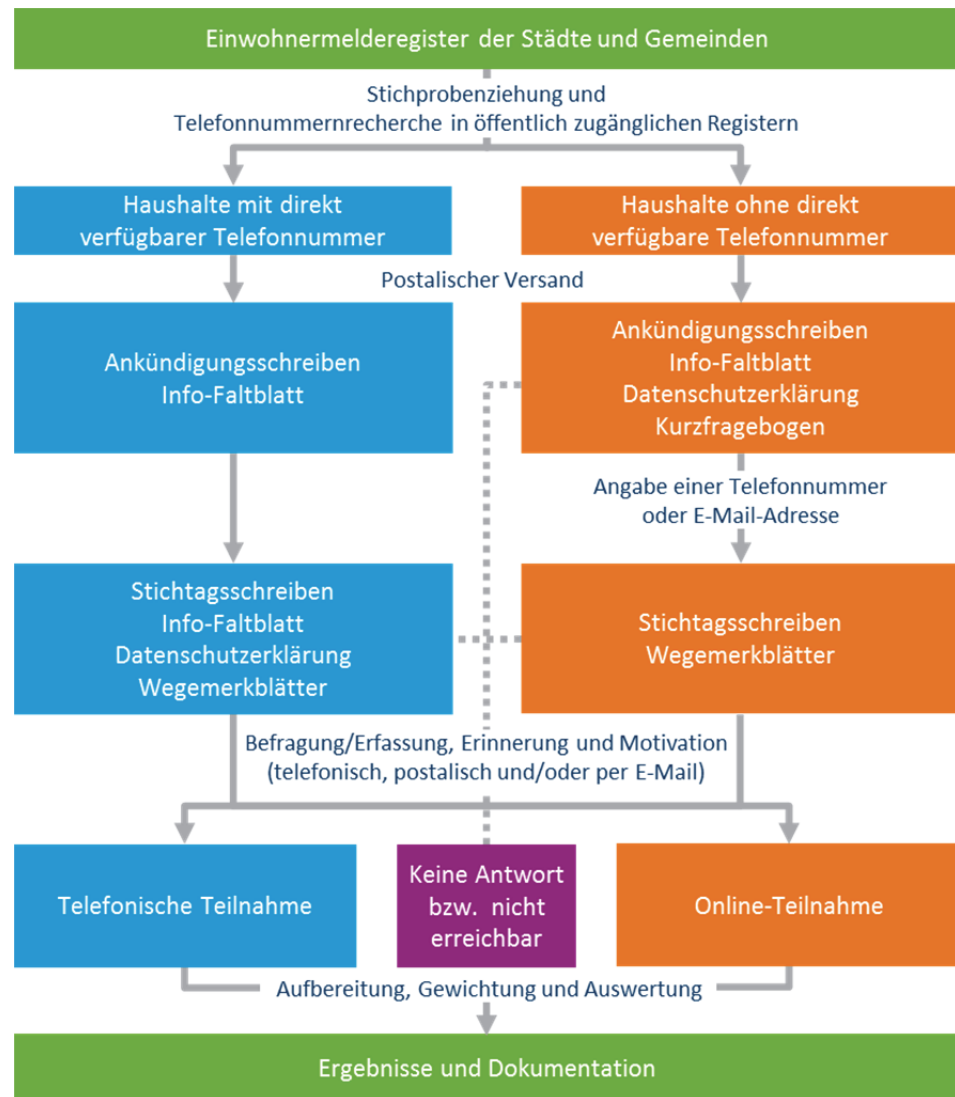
Einwohnermelderegister der Städte und Gemeinden

Stichprobenziehung und
Telefonnummernrecherche in öffentlich zugänglichen Registern

Haushalte mit direkt verfügbarer Telefonnummer

Haushalte ohne direkt verfügbare Telefonnummer

Postalischer Versand

Ankündigungsschreiben
Info-Faltblatt

Ankündigungsschreiben
Info-Faltblatt
Datenschutzerklärung
Kurzfragebogen

Angabe einer Telefonnummer
oder E-Mail-Adresse

Stichtagsschreiben
Info-Faltblatt
Datenschutzerklärung
Wegemerkblätter

Stichtagsschreiben
Wegemerkblätter

Befragung/Erfassung, Erinnerung und Motivation
(telefonisch, postalisch und/oder per E-Mail)

Telefonische Teilnahme

Keine Antwort
bzw. nicht
erreichbar

Online-Teilnahme

Aufbereitung, Gewichtung und Auswertung

Ergebnisse und Dokumentation